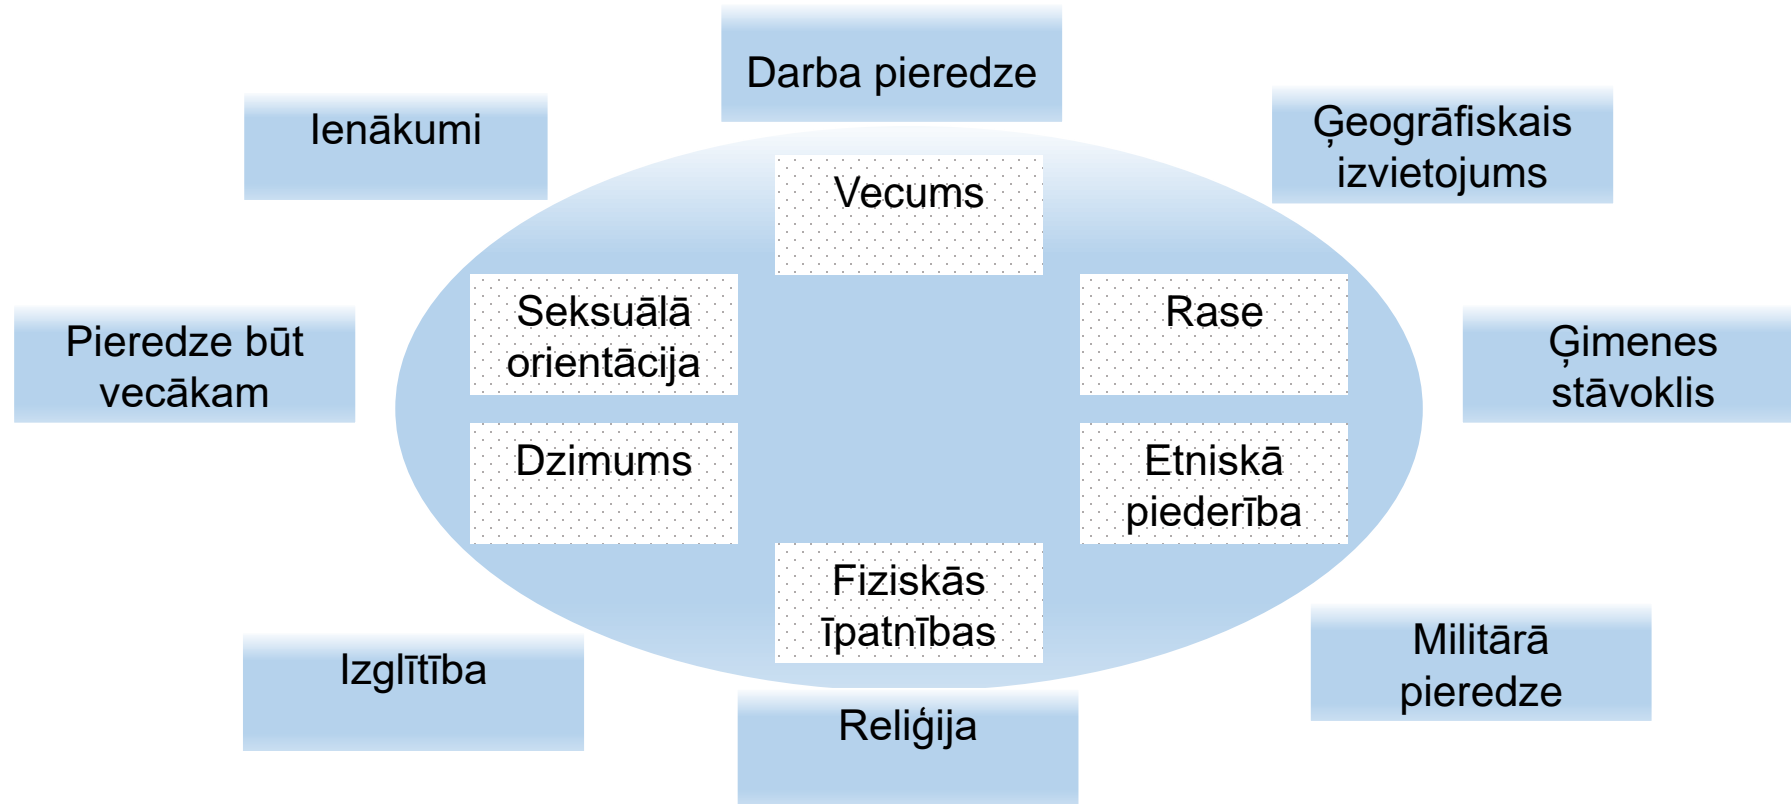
Darba pieredze

Ienākumi

Ģeogrāfiskais izvietojums

Vecums

Seksuālā orientācija

Rase

Pieredze būt vecākam

Ģimenes stāvoklis

Dzimums

Etniskā piederība

Fiziskās īpatnības

Militārā pieredze

Izglītība

Reliģija